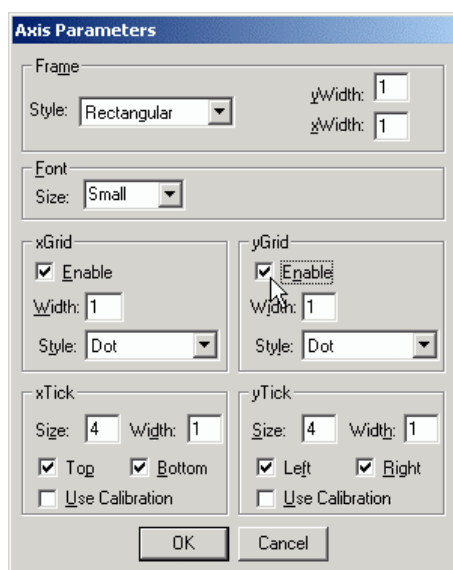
Axis Parameters

Frame
Style: Rectangular
yWidth: 1
xWidth: 1

Font
Size: Small

xGrid
Enable
Width: 1
Style: Dot

yGrid
Enable
Width: 1
Style: Dot

xTick
Size: 4 Width: 1
Top Bottom
Use Calibration

yTick
Size: 4 Width: 1
Left Right
Use Calibration

OK Cancel